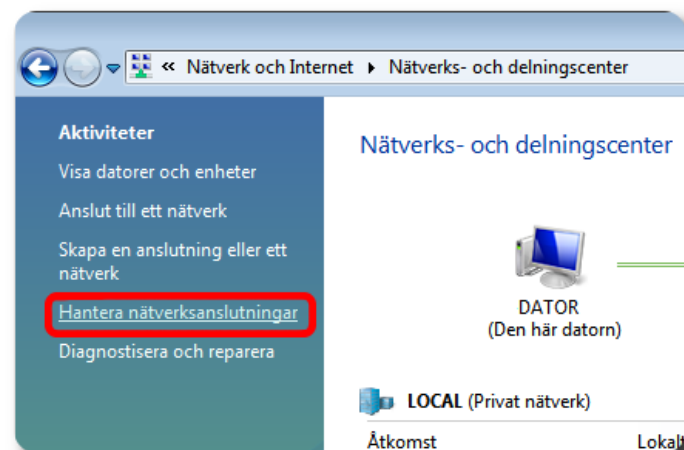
« Nätverk och Internet ▸ Nätverks- och delningscenter

Aktiviteter
Visa datorer och enheter
Anslut till ett nätverk
Skapa en anslutning eller ett nätverk
Hantera nätverksanslutningar
Diagnostisera och reparera

Nätverks- och delningscenter

DATOR
(Den här datorn)

LOCAL (Privat nätverk)
Åtkomst
Lokal